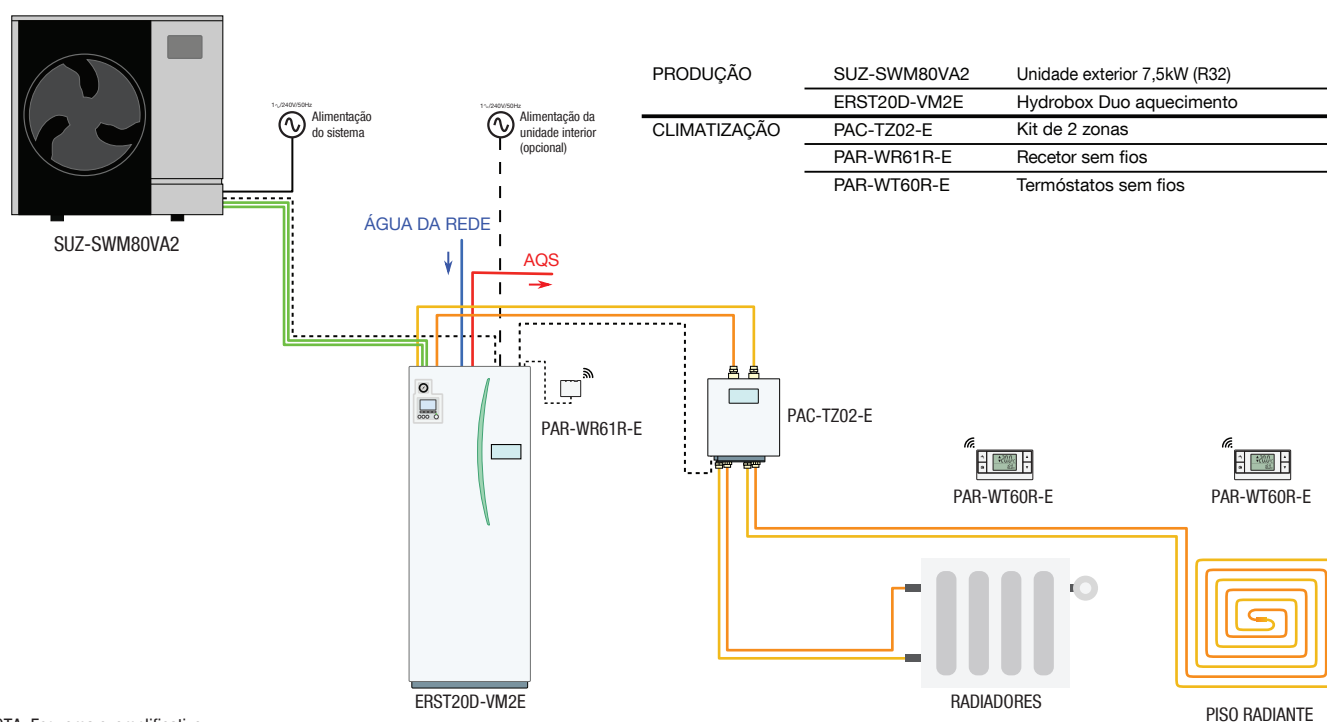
| | | |
|---|---|---|
| PRODUÇÃO | SUZ-SWM80VA2 | Unidade exterior 7,5kW (R32) |
| | ERST20D-VM2E | Hydrobox Duo aquecimento |
| CLIMATIZAÇÃO | PAC-TZ02-E | Kit de 2 zonas |
| | PAR-WR61R-E | Recetor sem fios |
| | PAR-WT60R-E | Termóstatos sem fios |

1~/240V/50Hz
Alimentação do sistema

1~/240V/50Hz
Alimentação da unidade interior (opcional)

SUZ-SWM80VA2

ÁGUA DA REDE

AQS

PAR-WR61R-E

PAC-TZ02-E

PAR-WT60R-E

PAR-WT60R-E

ERST20D-VM2E

RADIADORES

PISO RADIANTE

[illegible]OTA: Esquema simplificativo